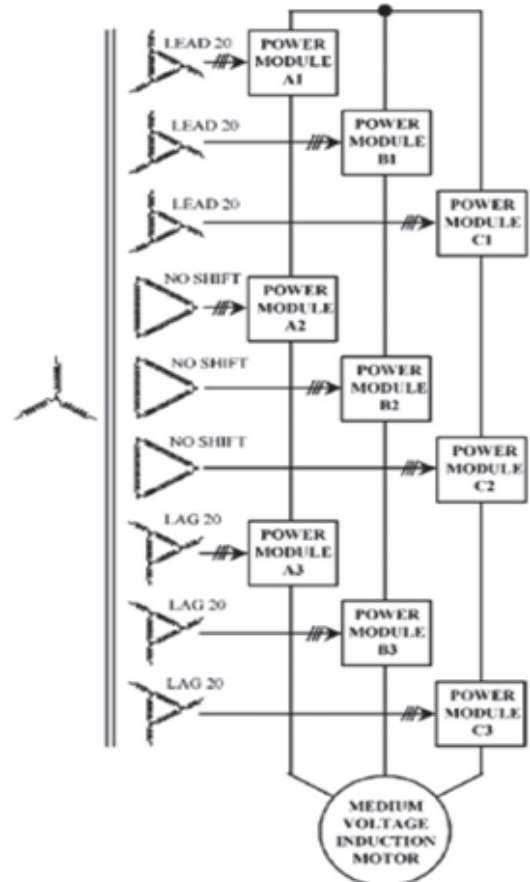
LEAD 20
POWER MODULE A1
LEAD 20
POWER MODULE B1
LEAD 20
POWER MODULE C1
NO SHIFT
POWER MODULE A2
NO SHIFT
POWER MODULE B2
NO SHIFT
POWER MODULE C2
LAG 20
POWER MODULE A3
LAG 20
POWER MODULE B3
LAG 20
POWER MODULE C3
MEDIUM VOLTAGE INDUCTION MOTOR